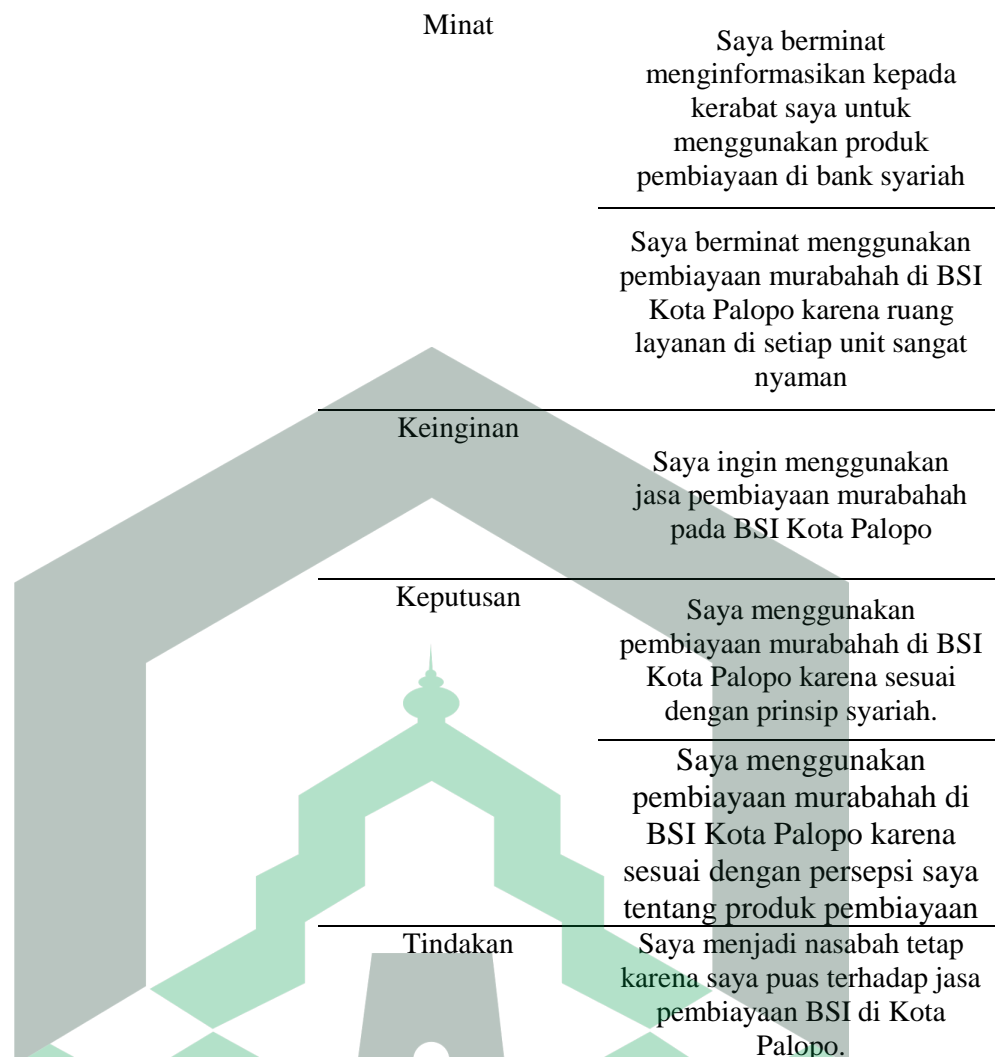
| | |
|---|---|
| Minat | Saya berminat menginformasikan kepada kerabat saya untuk menggunakan produk pembiayaan di bank syariah |
| | Saya berminat menggunakan pembiayaan murabahah di BSI Kota Palopo karena ruang layanan di setiap unit sangat nyaman |
| Keinginan | Saya ingin menggunakan jasa pembiayaan murabahah pada BSI Kota Palopo |
| Keputusan | Saya menggunakan pembiayaan murabahah di BSI Kota Palopo karena sesuai dengan prinsip syariah. |
| | Saya menggunakan pembiayaan murabahah di BSI Kota Palopo karena sesuai dengan persepsi saya tentang produk pembiayaan |
| Tindakan | Saya menjadi nasabah tetap karena saya puas terhadap jasa pembiayaan BSI di Kota Palopo. |